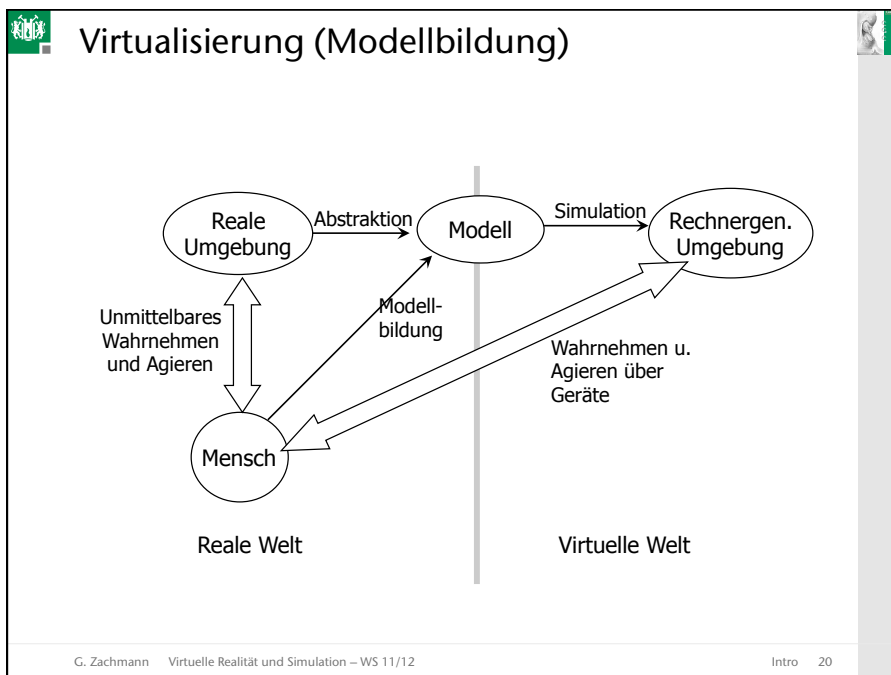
Virtualisierung (Modellbildung)

Reale Umgebung

Abstraktion

Modell

Simulation

Rechnergen. Umgebung

Unmittelbares Wahrnehmen und Agieren

Modellbildung

Wahrnehmen u. Agieren über Geräte

Mensch

Reale Welt

Virtuelle Welt

G. Zachmann Virtuelle Realität und Simulation – WS 11/12

Intro 20